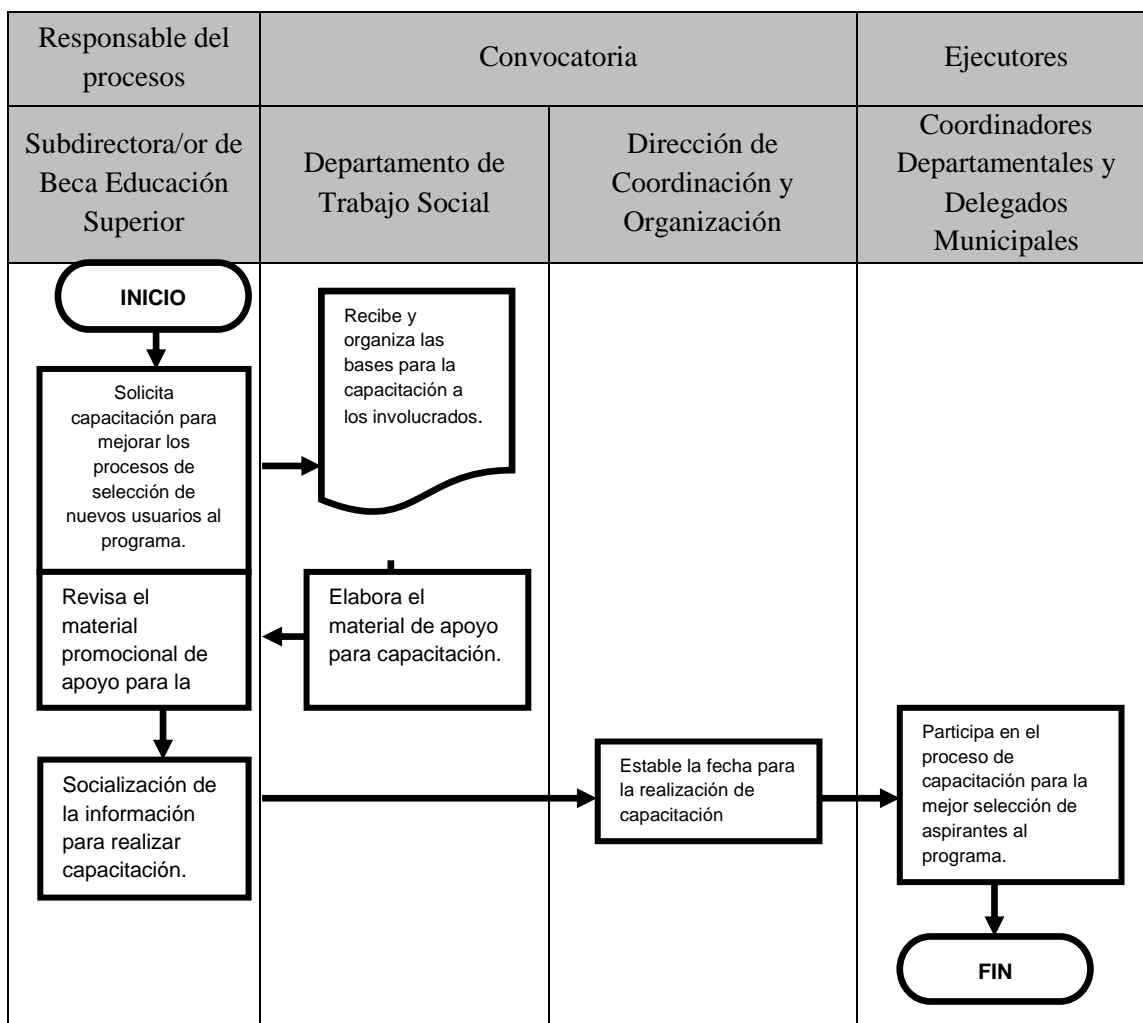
| Responsable del procesos | Convocatoria | | Ejecutores |
|---|---|---|---|
| Subdirectora/or de Beca Educación Superior | Departamento de Trabajo Social | Dirección de Coordinación y Organización | Coordinadores Departamentales y Delegados Municipales |

INICIO

Solicita capacitación para mejorar los procesos de selección de nuevos usuarios al programa.

Recibe y organiza las bases para la capacitación a los involucrados.

Elabora el material de apoyo para capacitación.

Revisa el material promocional de apoyo para la

Socialización de la información para realizar capacitación.

Establе la fecha para la realización de capacitación

Participa en el proceso de capacitación para la mejor selección de aspirantes al programa.

FIN